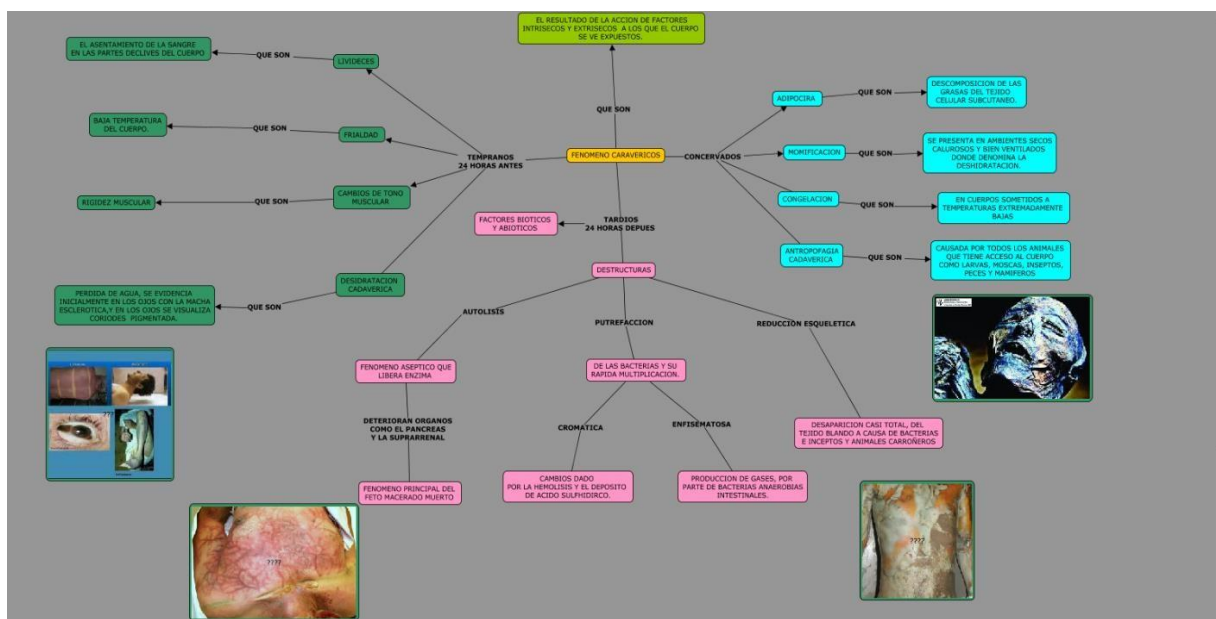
EL RESULTADO DE LA ACCION DE FACTORES INTRISECOS Y EXTRISECOS A LOS QUE EL CUERPO SE VE EXPUESTOS.

QUE SON

FENOMENO CARAVERICOS

TEMPRANOS 24 HORAS ANTES

LIVIDECES

QUE SON

EL ASENTAMIENTO DE LA SANGRE EN LAS PARTES DECLIVES DEL CUERPO

FRIALDAD

QUE SON

BAJA TEMPERATURA DEL CUERPO.

CAMBIOS DE TONO MUSCULAR

QUE SON

RIGIDEZ MUSCULAR

DESIDRATACION CADAVERICA

QUE SON

PERDIDA DE AGUA, SE EVIDENCIA INICIALMENTE EN LOS OJOS CON LA MACHA ESCLEROTICA,Y EN LOS OJOS SE VISUALIZA CORIODES PIGMENTADA.

CONCERVADOS

ADIPOCIRA

QUE SON

DESCOMPOSICION DE LAS GRASAS DEL TEJIDO CELULAR SUBCUTANEO.

MOMIFICACION

QUE SON

SE PRESENTA EN AMBIENTES SECOS CALUROSOS Y BIEN VENTILADOS DONDE DENOMINA LA DESHIDRATACION.

CONGELACION

QUE SON

EN CUERPOS SOMETIDOS A TEMPERATURAS EXTREMADAMENTE BAJAS

ANTROPOFAGIA CADAVERICA

QUE SON

CAUSADA POR TODOS LOS ANIMALES QUE TIENE ACCESO AL CUERPO COMO LARVAS, MOSCAS, INSEPTOS, PECES Y MAMIFEROS.

FACTORES BIOTICOS Y ABIOTICOS

TARDIOS 24 HORAS DEPUES

DESTRUCTURAS

AUTOLISIS

FENOMENO ASEPTICO QUE LIBERA ENZIMA

DETERIORAN ORGANOS COMO EL PANCREAS Y LA SUPRARRENAL

FENOMENO PRINCIPAL DEL FETO MACERADO MUERTO

PUTREFACCION

DE LAS BACTERIAS Y SU RAPIDA MULTIPLICACION.

CROMATICA

CAMBIOS DADO POR LA HEMOLISIS Y EL DEPOSITO DE ACIDO SULFHIDIRCO.

ENFISEMATOSA

PRODUCCION DE GASES, POR PARTE DE BACTERIAS ANAEROBIAS INTESTINALES.

REDUCCION ESQUELETICA

DESAPARICION CASI TOTAL, DEL TEJIDO BLANDO A CAUSA DE BACTERIAS E INCEPTOS Y ANIMALES CARROÑEROS

????

????